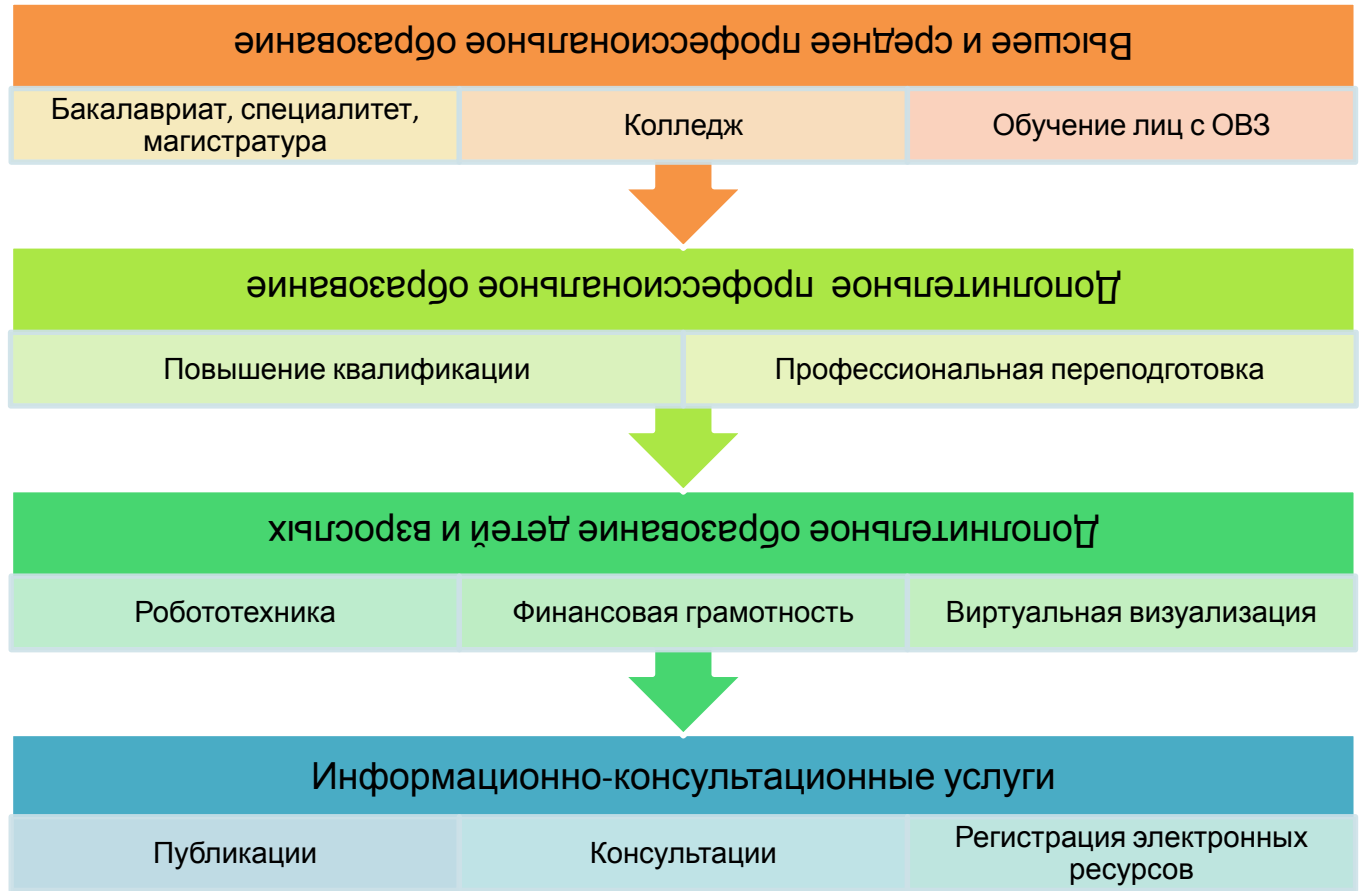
Высшее и среднее профессиональное образование

| Бакалавриат, специалитет, магистратура | Колледж | Обучение лиц с ОВЗ |
|---|---|---|

Дополнительное профессиональное образование

| Повышение квалификации | Профессиональная переподготовка |
|---|---|

Дополнительное образование детей и взрослых

| Робототехника | Финансовая грамотность | Виртуальная визуализация |
|---|---|---|

Информационно-консультационные услуги

| Публикации | Консультации | Регистрация электронных ресурсов |
|---|---|---|